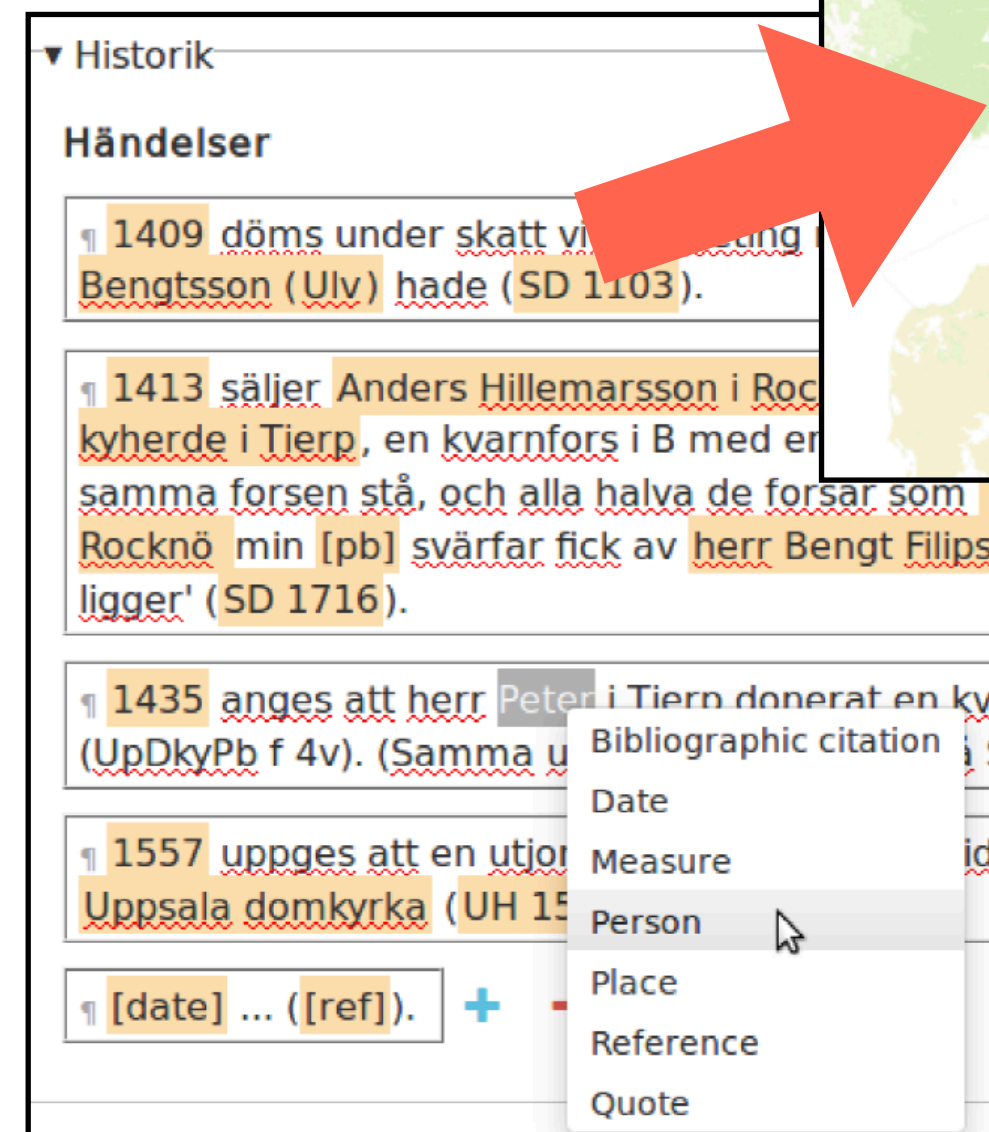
▾ Historik

Händelser

¶ 1409 döms under skatt vi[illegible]ting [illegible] Bengtsson (Ulv) hade (SD 1103).

¶ 1413 säljer Anders Hillemarsson i Roc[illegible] kyherde i Tierp, en kvarnfors i B med er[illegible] samma forsen stå, och alla halva de forsar som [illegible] Rocknö min [pb] svärfar fick av herr Bengt Filips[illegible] ligger' (SD 1716).

¶ 1435 anges att herr Peter i Tierp donerat en kv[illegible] (UpDkyPb f 4v). (Samma u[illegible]

¶ 1557 uppges att en utjor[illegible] Uppsala domkyrka (UH 15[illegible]

¶ [date] ... ([ref]). + -

Bibliographic citation
Date
Measure
Person
Place
Reference
Quote